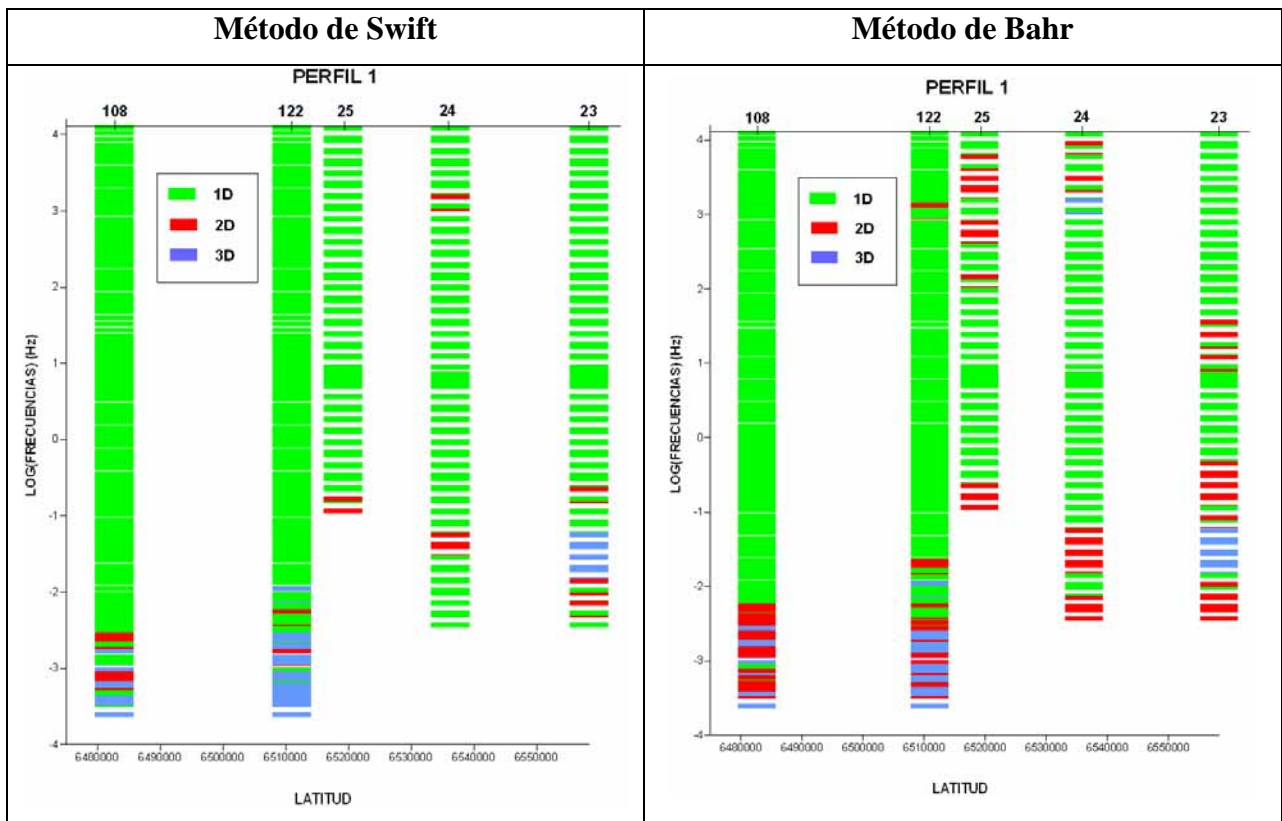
| Método de Swift | Método de Bahr |
|---|---|
| PERFIL 1 | PERFIL 1 |

Método de Swift

PERFIL 1

108 122 25 24 23

1D
2D
3D

LOG(FRECUENCIAS) (Hz)

4
3
2
1
0
-1
-2
-3
-4

6480000 6490000 6500000 6510000 6520000 6530000 6540000 6550000

LATITUD

Método de Bahr

PERFIL 1

108 122 25 24 23

1D
2D
3D

LOG(FRECUENCIAS) (Hz)

4
3
2
1
0
-1
-2
-3
-4

6480000 6490000 6500000 6510000 6520000 6530000 6540000 6550000

LATITUD